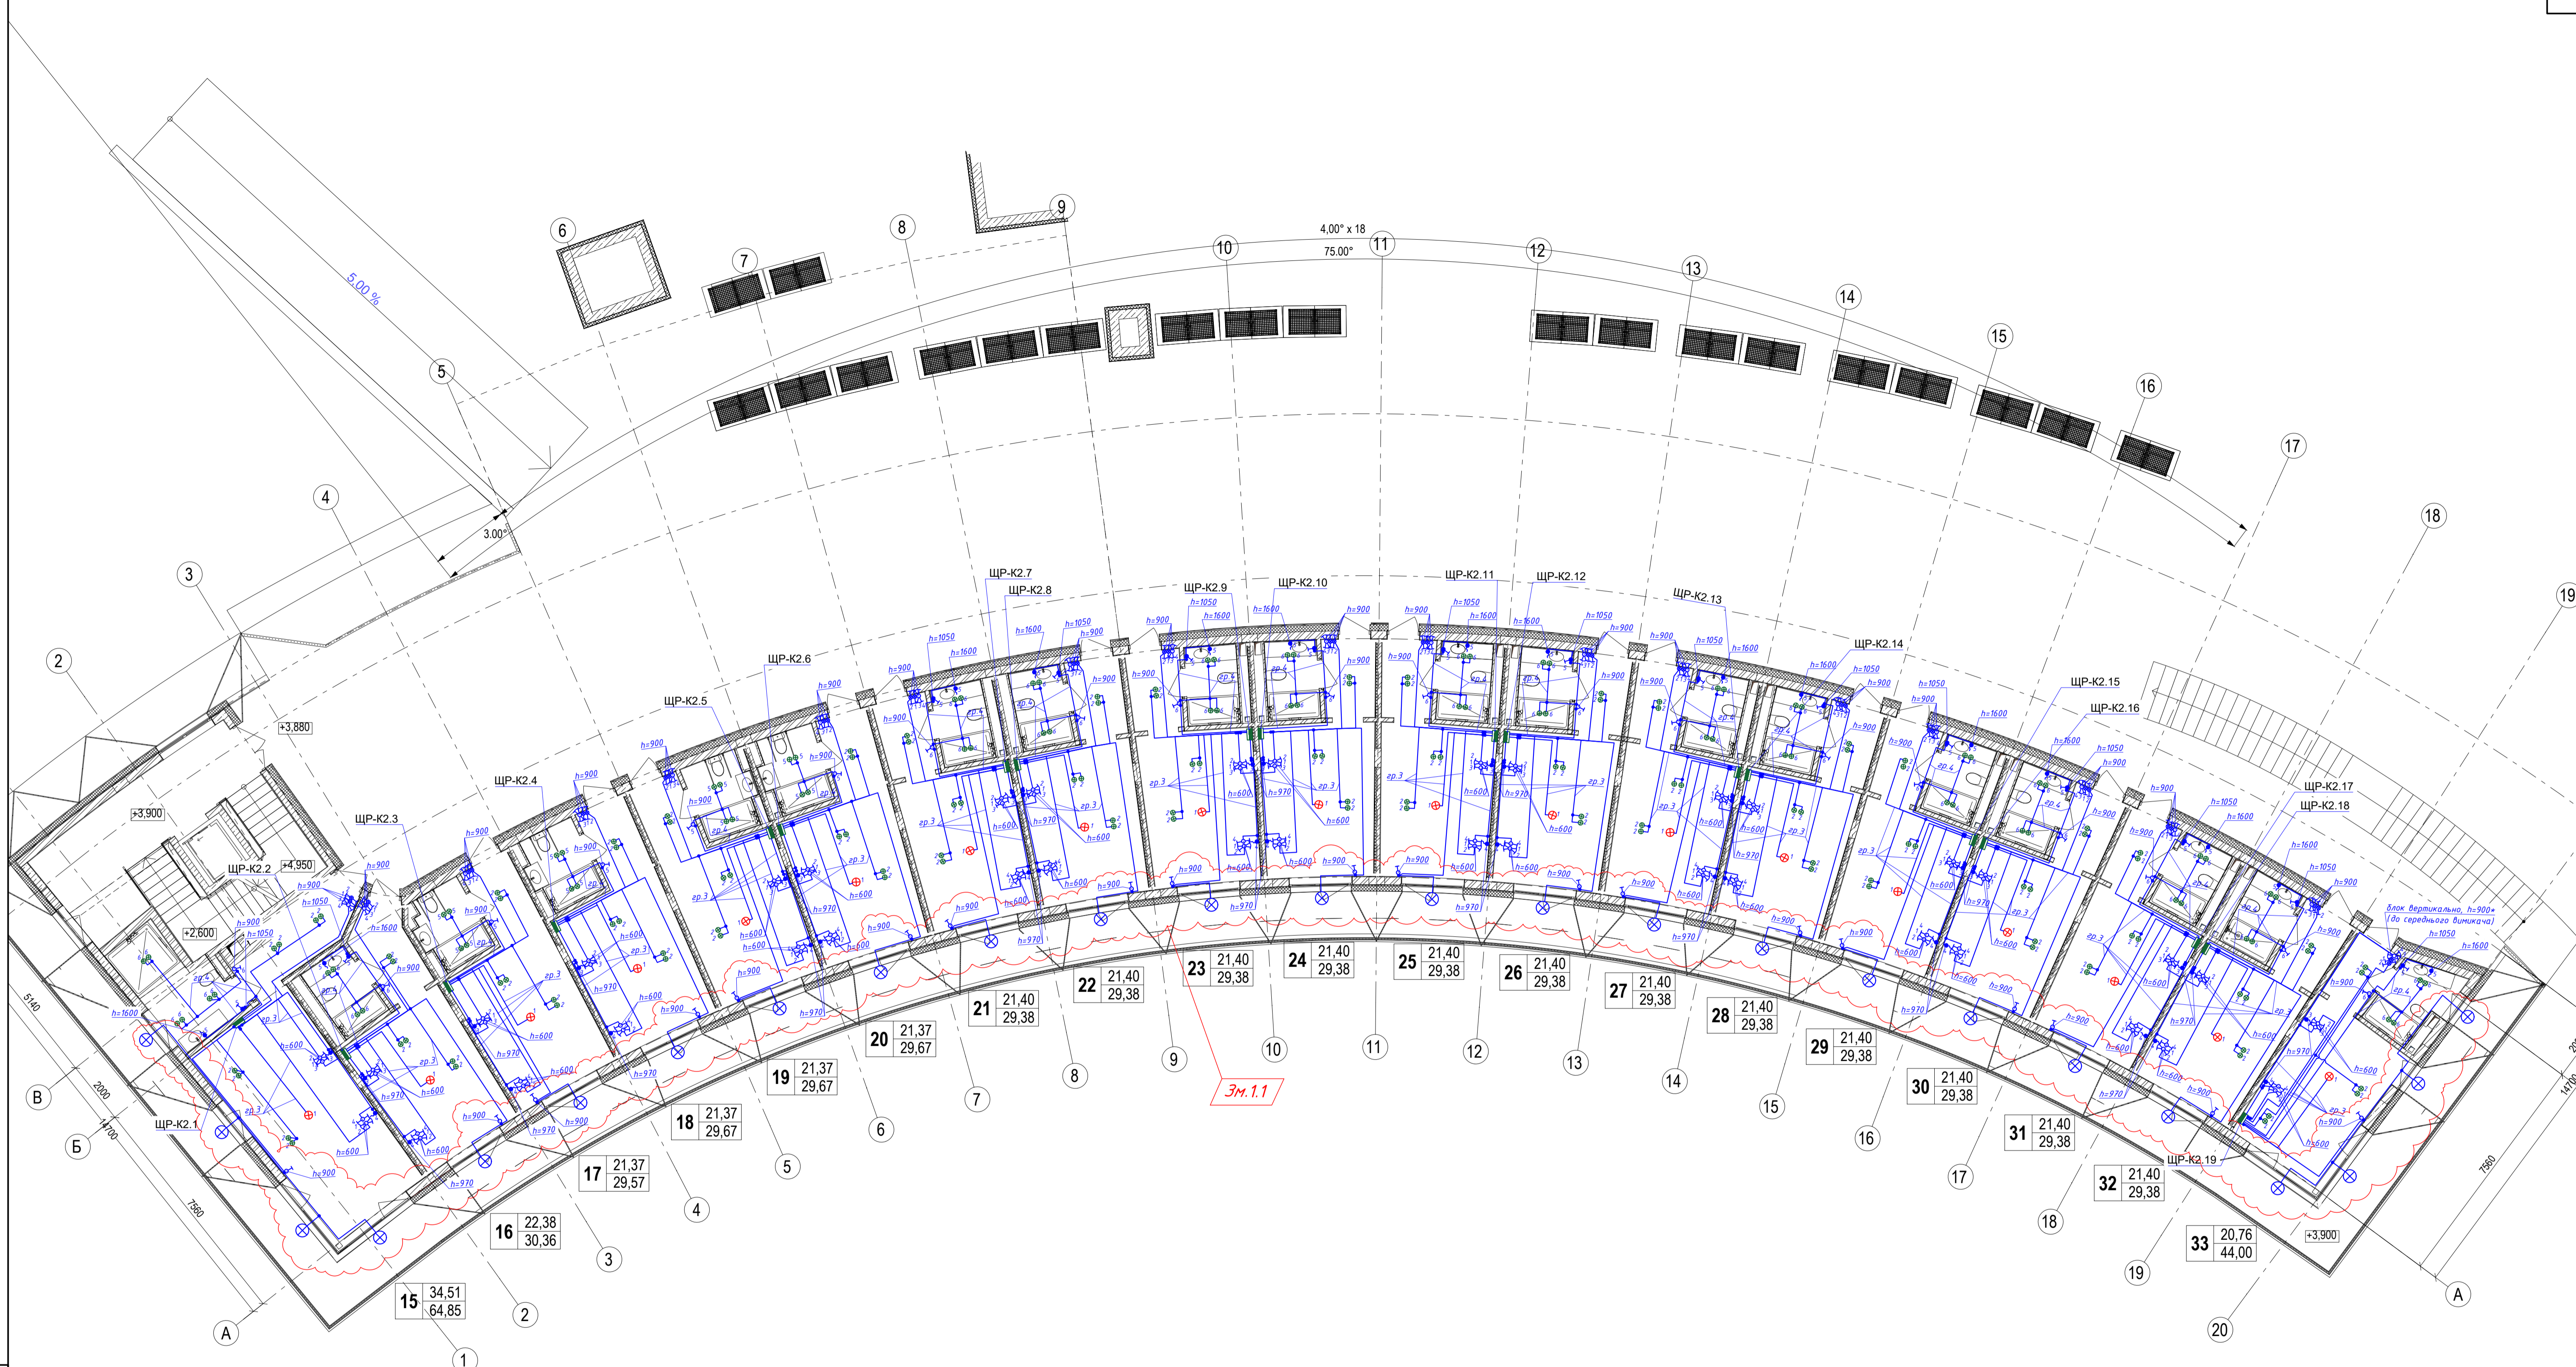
5.00 %
6
7
8
9
4,00° x 18
75.00°
10
11
12
13
14
15
16
17
18
19
5
4
3
2
3.00°
+3,880
+3,900
+4,950
+2,600
ЩР-К2.1
ЩР-К2.2
ЩР-К2.3
ЩР-К2.4
ЩР-К2.5
ЩР-К2.6
ЩР-К2.7
ЩР-К2.8
ЩР-К2.9
ЩР-К2.10
ЩР-К2.11
ЩР-К2.12
ЩР-К2.13
ЩР-К2.14
ЩР-К2.15
ЩР-К2.16
ЩР-К2.17
ЩР-К2.18
ЩР-К2.19
Блок вертикально, h=900» (до середнього вимикача)
h=900
h=1050
h=1600
h=600
h=970
гр.3
гр.4
В
Б
А
5140
2000
14700
7560
| 15 | 34,51 |
|---|---|
| | 64,85 |

| 16 | 22,38 |
|---|---|
| | 30,36 |

| 17 | 21,37 |
|---|---|
| | 29,57 |

| 18 | 21,37 |
|---|---|
| | 29,67 |

| 19 | 21,37 |
|---|---|
| | 29,67 |

| 20 | 21,37 |
|---|---|
| | 29,67 |

| 21 | 21,40 |
|---|---|
| | 29,38 |

| 22 | 21,40 |
|---|---|
| | 29,38 |

| 23 | 21,40 |
|---|---|
| | 29,38 |

| 24 | 21,40 |
|---|---|
| | 29,38 |

| 25 | 21,40 |
|---|---|
| | 29,38 |

| 26 | 21,40 |
|---|---|
| | 29,38 |

| 27 | 21,40 |
|---|---|
| | 29,38 |

| 28 | 21,40 |
|---|---|
| | 29,38 |

| 29 | 21,40 |
|---|---|
| | 29,38 |

| 30 | 21,40 |
|---|---|
| | 29,38 |

| 31 | 21,40 |
|---|---|
| | 29,38 |

| 32 | 21,40 |
|---|---|
| | 29,38 |

| 33 | 20,76 |
|---|---|
| | 44,00 |

Зм.1.1
1
2
3
4
5
6
7
8
9
10
11
12
13
14
15
16
17
18
19
20
А
+3,900
7560
14700